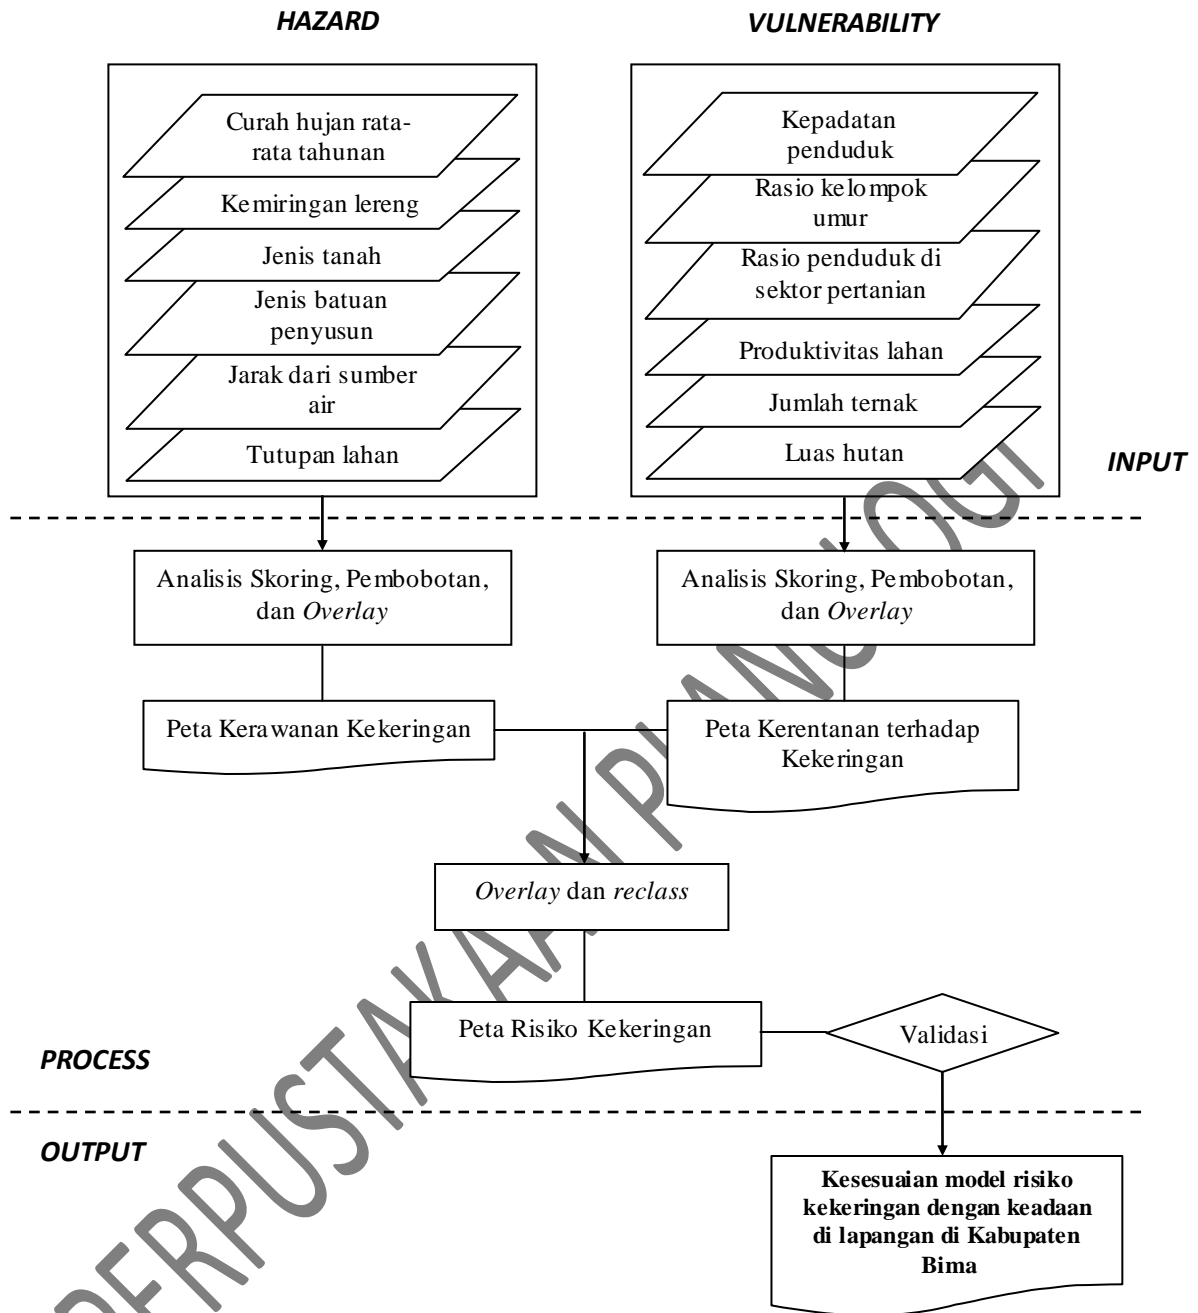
HAZARD

VULNERABILITY

Curah hujan rata-rata tahunan

Kemiringan lereng

Jenis tanah

Jenis batuan penyusun

Jarak dari sumber air

Tutupan lahan

Kepadatan penduduk

Rasio kelompok umur

Rasio penduduk di sektor pertanian

Produktivitas lahan

Jumlah ternak

Luas hutan

INPUT

Analisis Skoring, Pembobotan, dan *Overlay*

Analisis Skoring, Pembobotan, dan *Overlay*

Peta Kerawanan Kekeringan

Peta Kerentanan terhadap Kekeringan

*Overlay* dan *reclass*

Peta Risiko Kekeringan

Validasi

PROCESS

OUTPUT

**Kesesuaian model risiko kekeringan dengan keadaan di lapangan di Kabupaten Bima**

PERPUSTAKAAN PLANOLOGI